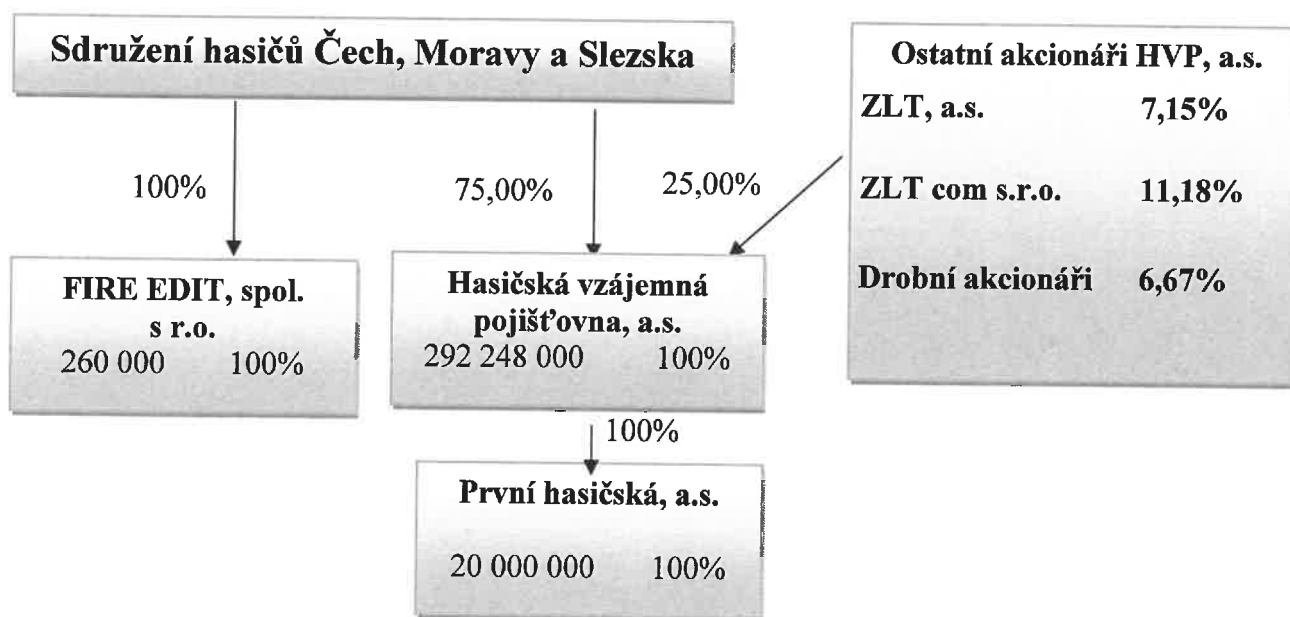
Sdružení hasičů Čech, Moravy a Slezska

Ostatní akcionáři HVP, a.s.

ZLT, a.s. 7,15%

ZLT com s.r.o. 11,18%

Drobní akcionáři 6,67%

100%

75,00%

25,00%

FIRE EDIT, spol. s r.o.
260 000 100%

Hasičská vzájemná pojišťovna, a.s.
292 248 000 100%

100%

První hasičská, a.s.

20 000 000 100%